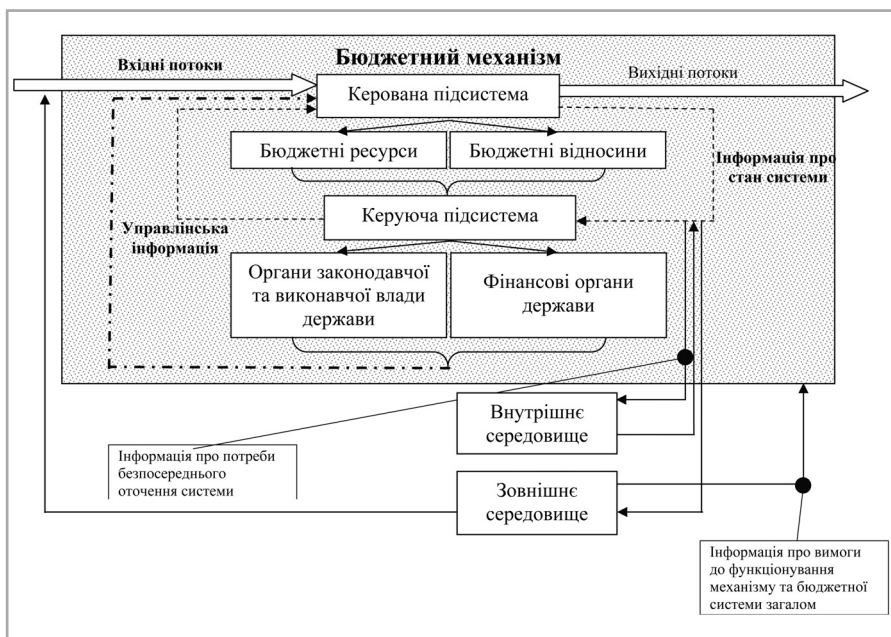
Бюджетний механізм

Вхідні потоки

Вихідні потоки

Керована підсистема

Бюджетні ресурси

Бюджетні відносини

Інформація про стан системи

Керуюча підсистема

Управлінська інформація

Органи законодавчої та виконавчої влади держави

Фінансові органи держави

Внутрішнє середовище

Інформація про потреби безпосереднього оточення системи

Зовнішнє середовище

Інформація про вимоги до функціонування механізму та бюджетної системи загалом